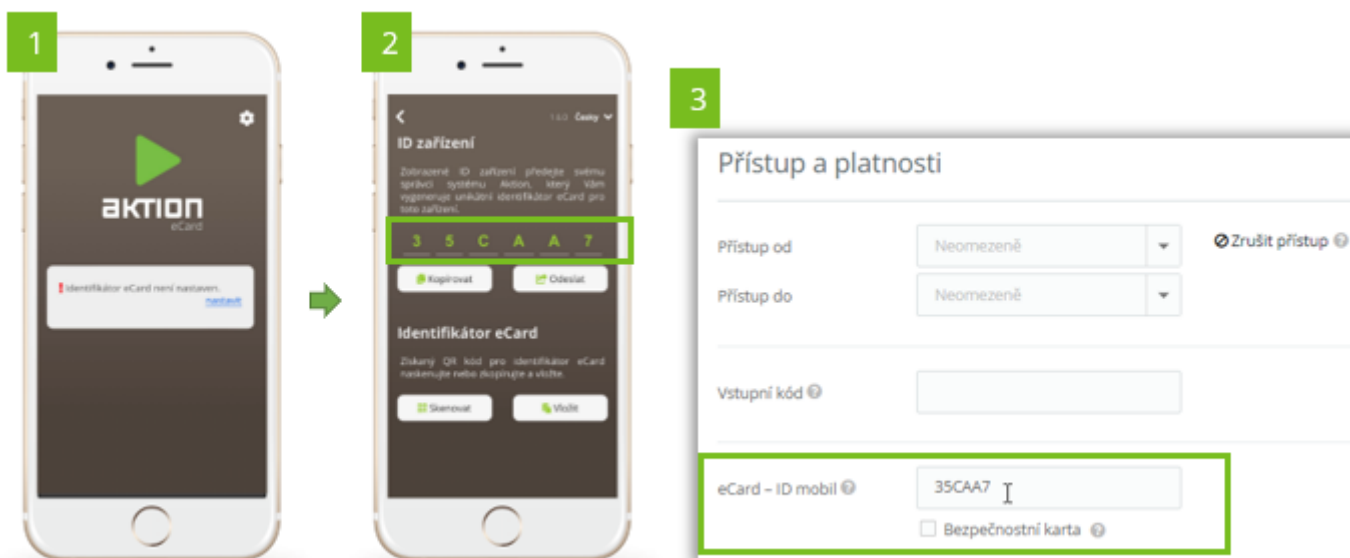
1

aktion
eCard

Identifikátor eCard není nastaven.
nastavit

2

1.6.0 Česky

ID zařízení

Zobrazené ID zařízení předejte svému správci systému Aktion, který Vám vygeneruje unikátní identifikátor eCard pro toto zařízení.

3 5 C A A 7

Kopírovat
Odeslat

Identifikátor eCard

Získaný QR kód pro identifikátor eCard naskenujte nebo zkopírujte a vložte.

Skenovat
Vložit

3

Přístup a platnosti

Přístup od
Neomezeně
Zrušit přístup
Přístup do
Neomezeně

Vstupní kód

eCard – ID mobil
35CAA7
Bezpečnostní karta